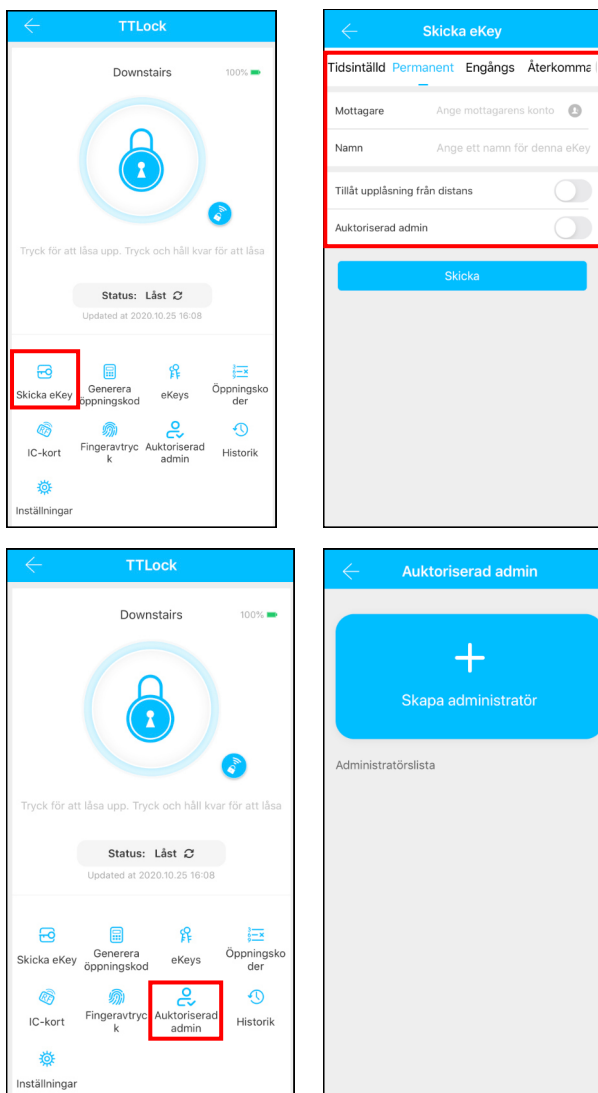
TTLock

Downstairs 100%

Tryck för att låsa upp. Tryck och håll kvar för att låsa

Status: Låst

Updated at 2020.10.25 16:08

Skicka eKey
Generera öppningskod
eKeys
Öppningskoder
IC-kort
Fingeravtryck
Auktoriserad admin
Historik
Inställningar

Skicka eKey

Tidsinställd Permanent Engångs Återkomma

Mottagare Ange mottagarens konto

Namn Ange ett namn för denna eKey

Tillåt upplåsning från distans

Auktoriserad admin

Skicka

TTLock

Downstairs 100%

Tryck för att låsa upp. Tryck och håll kvar för att låsa

Status: Låst

Updated at 2020.10.25 16:08

Skicka eKey
Generera öppningskod
eKeys
Öppningskoder
IC-kort
Fingeravtryck
Auktoriserad admin
Historik
Inställningar

Auktoriserad admin

+

Skapa administratör

Administratörslista